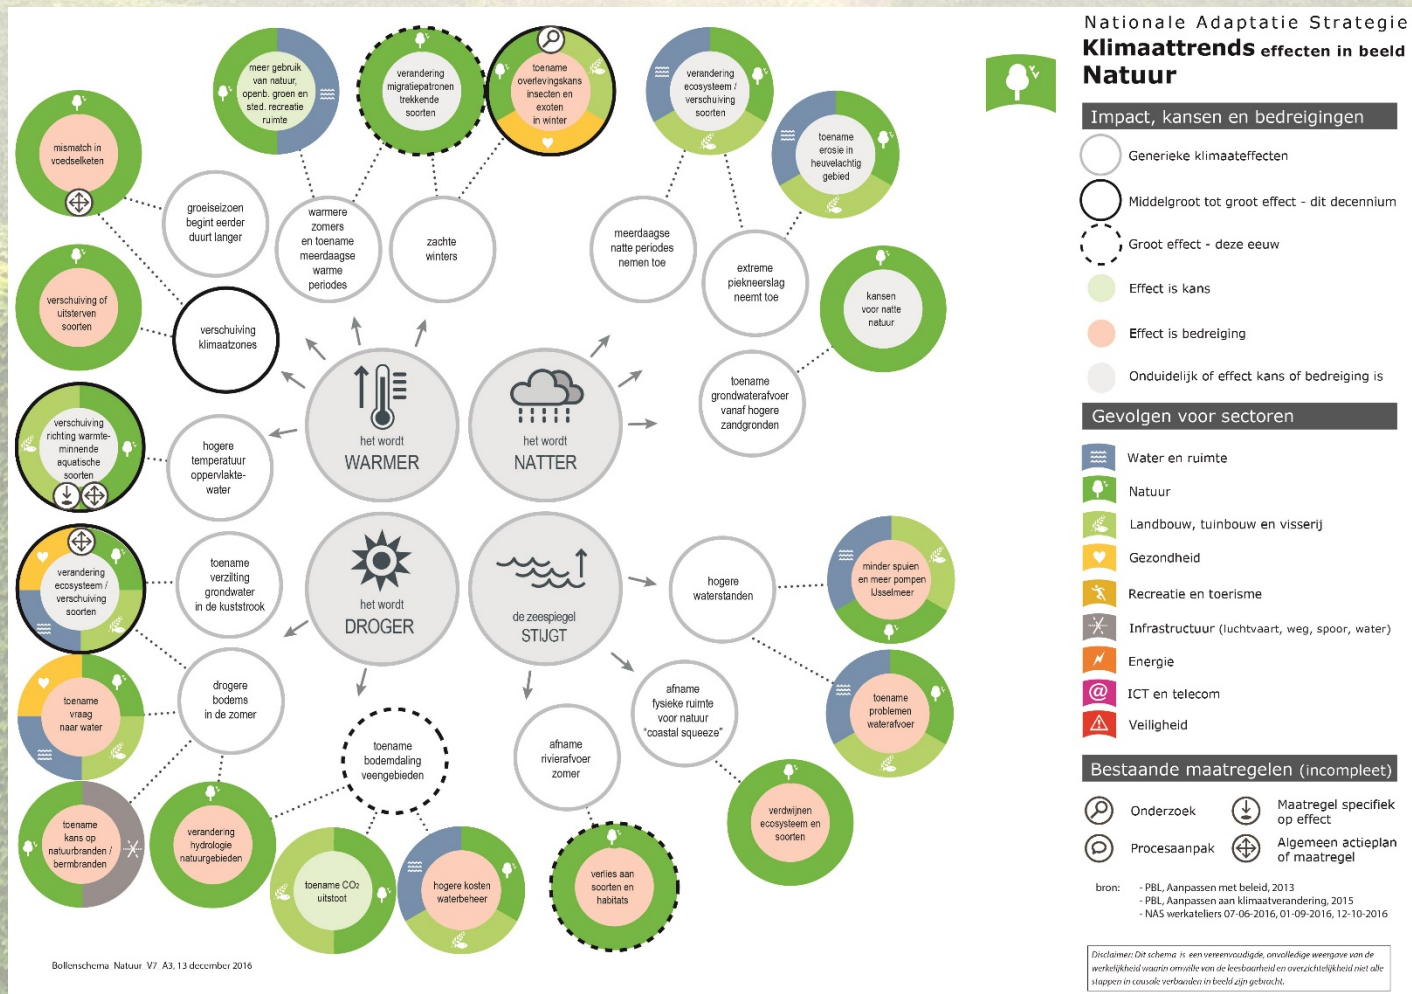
Nationale Adaptatie Strategie
Klimaattrends effecten in beeld
Natuur

Impact, kansen en bedreigingen
Generieke klimaateffecten
Middelgroot tot groot effect - dit decennium
Groot effect - deze eeuw
Effect is kans
Effect is bedreiging
Onduidelijk of effect kans of bedreiging is

Gevolgen voor sectoren
Water en ruimte
Natuur
Landbouw, tuinbouw en visserij
Gezondheid
Recreatie en toerisme
Infrastructuur (luchtvaart, weg, spoor, water)
Energie
ICT en telecom
Veiligheid

Bestaande maatregelen (incompleet)
Onderzoek
Maatregel specifiek op effect
Procesaanpak
Algemeen actieplan of maatregel

bron: - PBL, Aanpassen met beleid, 2013
- PBL, Aanpassen aan klimaatverandering, 2015
- NAS werkateliers 07-06-2016, 01-09-2016, 12-10-2016

Disclaimer: Dit schema is een vereenvoudigde, onvolledige weergave van de werkelijkheid waarin omwille van de leesbaarheid en overzichtelijkheid niet alle stappen in causale verbanden in beeld zijn gebracht.

het wordt WARMER
het wordt NATTER
het wordt DROGER
de zeespiegel STIJGT

mismatch in voedselketen
groeiseizoen begint eerder duurt langer
meer gebruik van natuur, openb. groen en sted. recreatie ruimte
warmere zomers en toename meerdaagse warme periodes
verandering migratiepatronen trekkende soorten
zachte winters
toename overlevingskans insecten en exoten in winter
verandering ecosystemen / verschuiving soorten
meerdaagse natte periodes nemen toe
toename erosie in heuvelachtig gebied
extreme piekneerslag neemt toe
kansen voor natte natuur
verschuiving of uitsterven soorten
verschuiving klimaatzones
toename grondwaterafvoer vanaf hogere zandgronden
verschuiving richting warmte-minnende aquatische soorten
hogere temperatuur oppervlakte-water
verandering ecosystemen / verschuiving soorten
toename verzilting grondwater in de kuststrook
hogere waterstanden
minder spuien en meer pompen IJsselmeer
toename vraag naar water
drogere bodems in de zomer
toename problemen waterafvoer
afname fysieke ruimte voor natuur "coastal squeeze"
toename bodemdaling veengebieden
afname rivierafvoer zomer
toename kans op natuurbranden / bermbranden
verandering hydrologie natuurgebieden
toename $CO_2$ uitstoot
hogere kosten waterbeheer
verlies aan soorten en habitats
verdwijnen ecosystemen en soorten

Bollenschema Natuur V7 A3, 13 december 2016